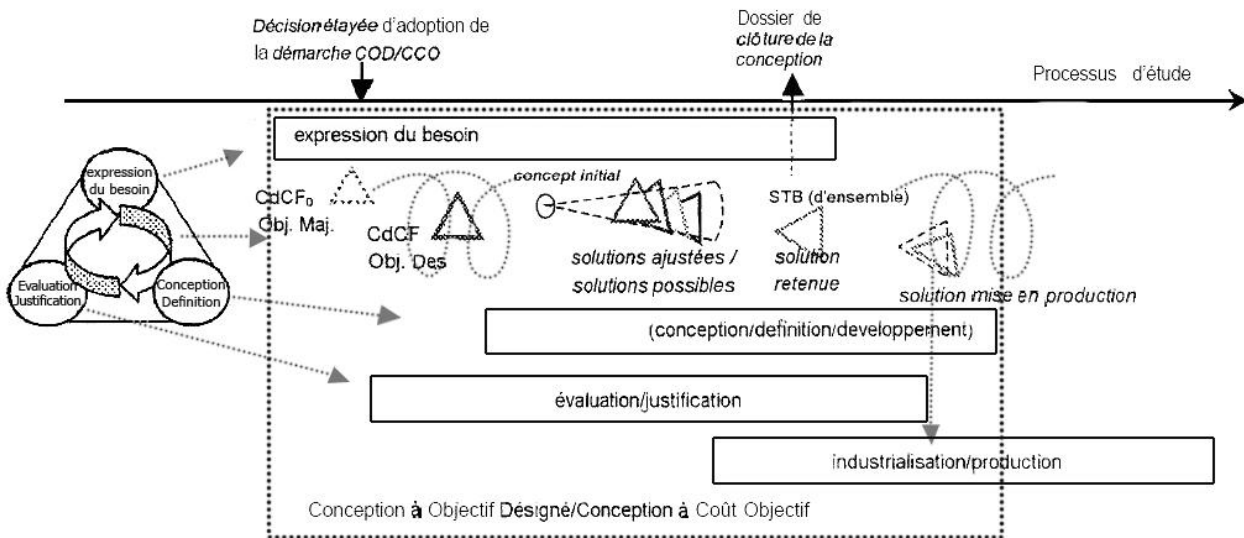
Décision étayée d'adoption de la démarche COD/CCO

Dossier de clôture de la conception

Processus d'étude

expression du besoin

expression du besoin

Evaluation Justification

Conception Definition

$CdCF_0$
Obj. Maj.

CdCF
Obj. Des

concept initial

solutions ajustées / solutions possibles

STB (d'ensemble)

solution retenue

solution mise en production

(conception/definition/developpement)

évaluation/justification

industrialisation/production

Conception à Objectif Désigné/Conception à Coût Objectif